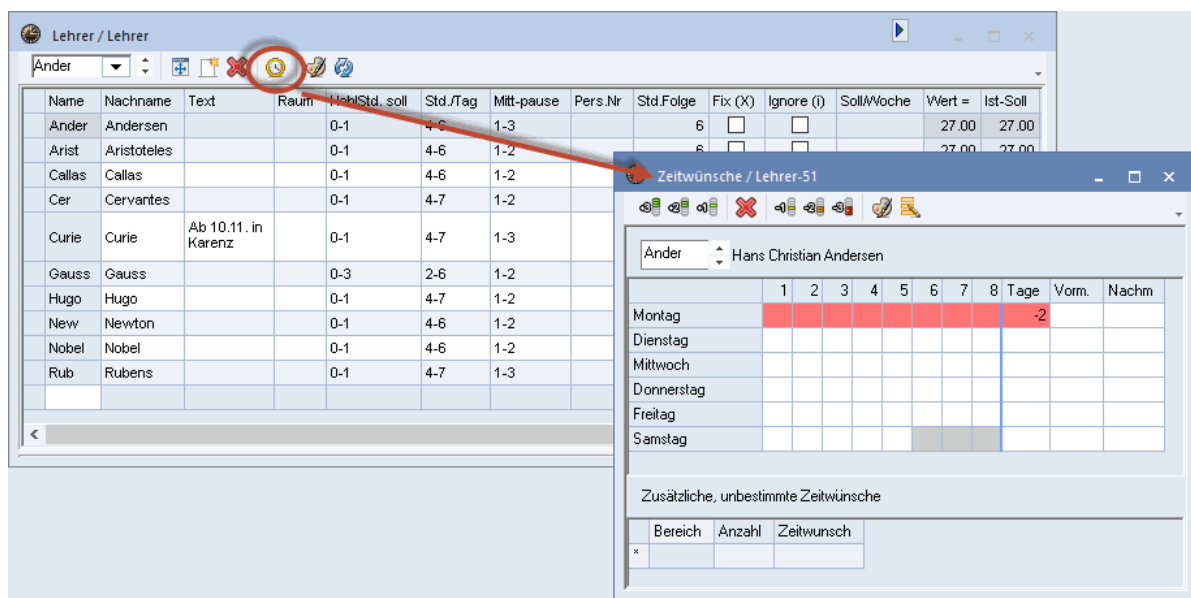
Lehrer / Lehrer

Ander

| Name | Nachname | Text | Raum | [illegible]Std. soll | Std./Tag | Mitt-pause | Pers.Nr | Std.Folge | Fix (X) | Ignore (i) | Soll/Woche | Wert = | Ist-Soll |
|---|---|---|---|---|---|---|---|---|---|---|---|---|---|
| Ander | Andersen | | | 0-1 | 4-6 | 1-3 | | 6 | | | | 27.00 | 27.00 |
| Arist | Aristoteles | | | 0-1 | 4-6 | 1-2 | | 6 | | | | 27.00 | 27.00 |
| Callas | Callas | | | 0-1 | 4-6 | 1-2 | | | | | | | |
| Cer | Cervantes | | | 0-1 | 4-7 | 1-2 | | | | | | | |
| Curie | Curie | Ab 10.11. in Karenz | | 0-1 | 4-7 | 1-3 | | | | | | | |
| Gauss | Gauss | | | 0-3 | 2-6 | 1-2 | | | | | | | |
| Hugo | Hugo | | | 0-1 | 4-7 | 1-2 | | | | | | | |
| New | Newton | | | 0-1 | 4-6 | 1-2 | | | | | | | |
| Nobel | Nobel | | | 0-1 | 4-6 | 1-2 | | | | | | | |
| Rub | Rubens | | | 0-1 | 4-7 | 1-3 | | | | | | | |

Zeitwünsche / Lehrer-51

Ander Hans Christian Andersen

| | 1 | 2 | 3 | 4 | 5 | 6 | 7 | 8 | Tage | Vorm. | Nachm |
|---|---|---|---|---|---|---|---|---|---|---|---|
| Montag | | | | | | | | | -2 | | |
| Dienstag | | | | | | | | | | | |
| Mittwoch | | | | | | | | | | | |
| Donnerstag | | | | | | | | | | | |
| Freitag | | | | | | | | | | | |
| Samstag | | | | | | | | | | | |

Zusätzliche, unbestimmte Zeitwünsche

| | Bereich | Anzahl | Zeitwunsch |
|---|---|---|---|
| * | | | |